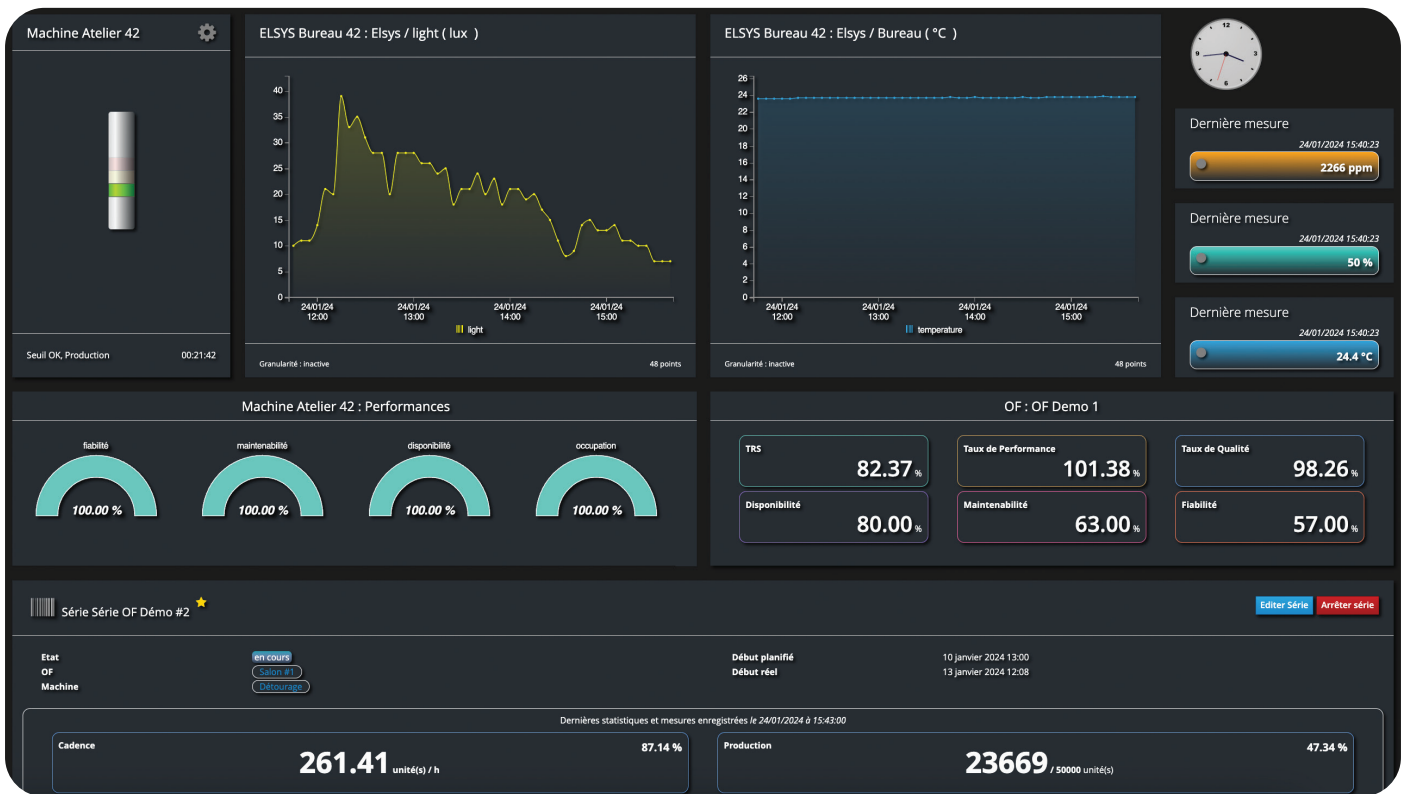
Machine Atelier 42

Seuil OK, Production 00:21:42

ELSYS Bureau 42 : Elsys / light ( lux )

40
35
30
25
20
15
10
5
0
24/01/24 12:00
24/01/24 13:00
24/01/24 14:00
24/01/24 15:00
light

Granularité : inactive 48 points

ELSYS Bureau 42 : Elsys / Bureau ( °C )

26
24
22
20
18
16
14
12
10
8
6
4
2
0
24/01/24 12:00
24/01/24 13:00
24/01/24 14:00
24/01/24 15:00
temperature

Granularité : inactive 48 points

12
3
6
9

Dernière mesure
24/01/2024 15:40:23
2266 ppm

Dernière mesure
24/01/2024 15:40:23
50 %

Dernière mesure
24/01/2024 15:40:23
24.4 °C

Machine Atelier 42 : Performances

fiabilité
100.00 %
maintenabilité
100.00 %
disponibilité
100.00 %
occupation
100.00 %

OF : OF Demo 1

TRS
82.37 %
Taux de Performance
101.38 %
Taux de Qualité
98.26 %
Disponibilité
80.00 %
Maintenabilité
63.00 %
Fiabilité
57.00 %

Série Série OF Démo #2

Editer Série Arrêter série

Etat en cours
OF Salon #1
Machine Détourage

Début planifié 10 janvier 2024 13:00
Début réel 13 janvier 2024 12:08

Dernières statistiques et mesures enregistrées le 24/01/2024 à 15:43:00

Cadence 87.14 %
261.41 unité(s) / h

Production 47.34 %
23669 / 50000 unité(s)